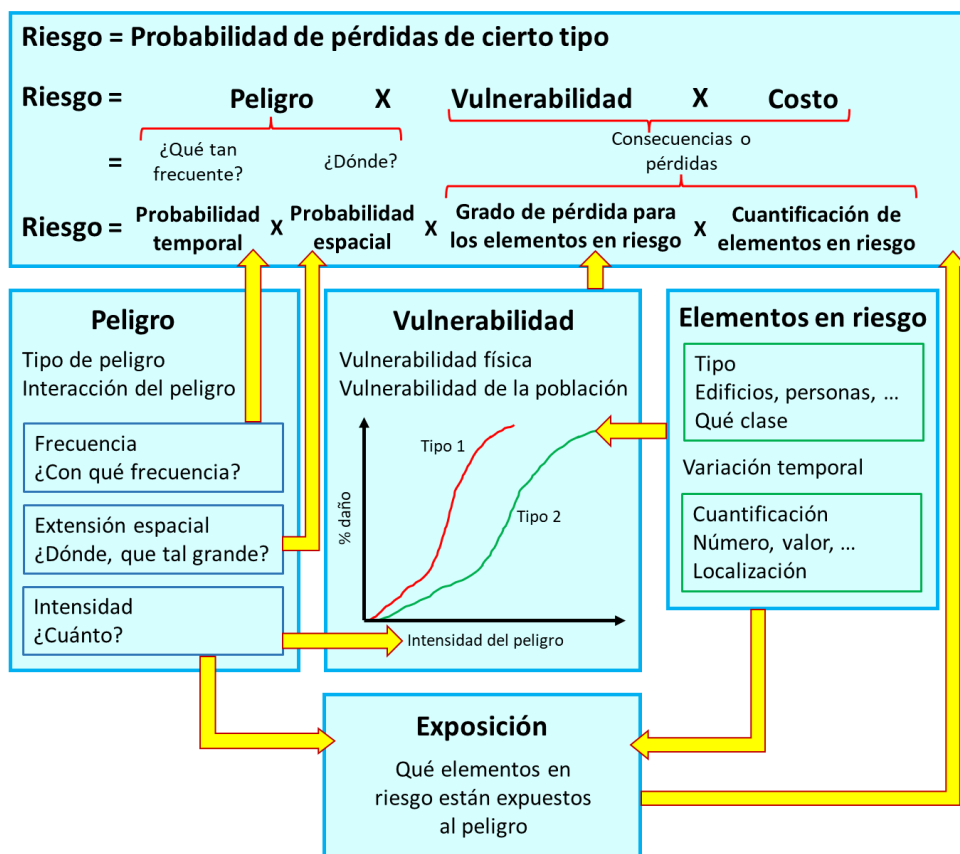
Riesgo = Probabilidad de pérdidas de cierto tipo

Riesgo = Peligro X Vulnerabilidad X Costo

= ¿Qué tan frecuente? ¿Dónde?

Consecuencias o pérdidas

Riesgo = Probabilidad temporal X Probabilidad espacial X Grado de pérdida para los elementos en riesgo X Cuantificación de elementos en riesgo

Peligro
Tipo de peligro
Interacción del peligro

Frecuencia
¿Con qué frecuencia?

Extensión espacial
¿Dónde, que tal grande?

Intensidad
¿Cuánto?

Vulnerabilidad
Vulnerabilidad física
Vulnerabilidad de la población

Tipo 1
Tipo 2
% daño
Intensidad del peligro

Elementos en riesgo

Tipo
Edificios, personas, …
Qué clase

Variación temporal

Cuantificación
Número, valor, …
Localización

Exposición
Qué elementos en riesgo están expuestos al peligro